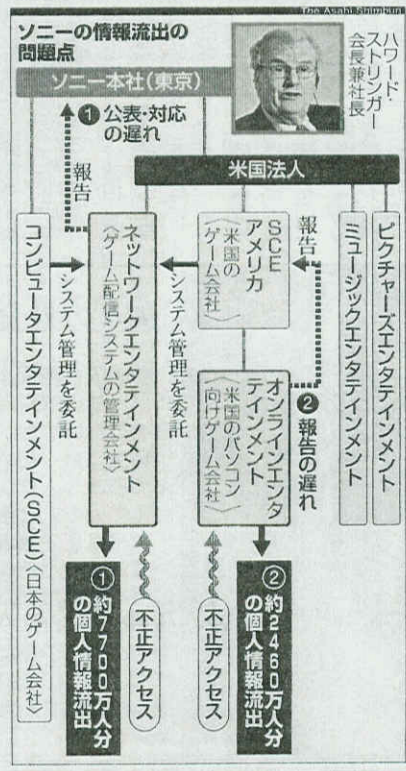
The Asahi Shimbun

ソニーの情報流出の問題点

ハワード・ストリンガー会長兼社長

ソニー本社(東京)

❶ 公表・対応の遅れ

報告

米国法人

コンピュータエンタテインメント(SCE)〈日本のゲーム会社〉

システム管理を委託

ネットワークエンタテインメント〈ゲーム配信システムの管理会社〉

システム管理を委託

SCEアメリカ〈米国のゲーム会社〉

報告

オンラインエンタテインメント〈米国のパソコン向けゲーム会社〉

❷ 報告の遅れ

ミュージックエンタテインメント

ピクチャーズエンタテインメント

① 約7700万人分の個人情報流出

不正アクセス

不正アクセス

② 約2460万人分の個人情報流出